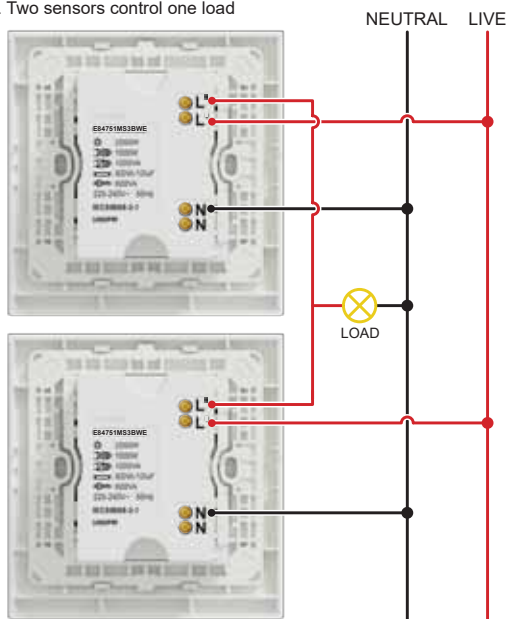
Two sensors control one load

NEUTRAL LIVE

L'
L

E84751MS3BWE
2000W
1000W
1000VA
80VA-10uF
600VA
220-240V~ 50Hz
IEC60669-2-1

N
N

LOAD

L'
L

E84751MS3BWE
2000W
1000W
1000VA
80VA-10uF
600VA
220-240V~ 50Hz
IEC60669-2-1

N
N